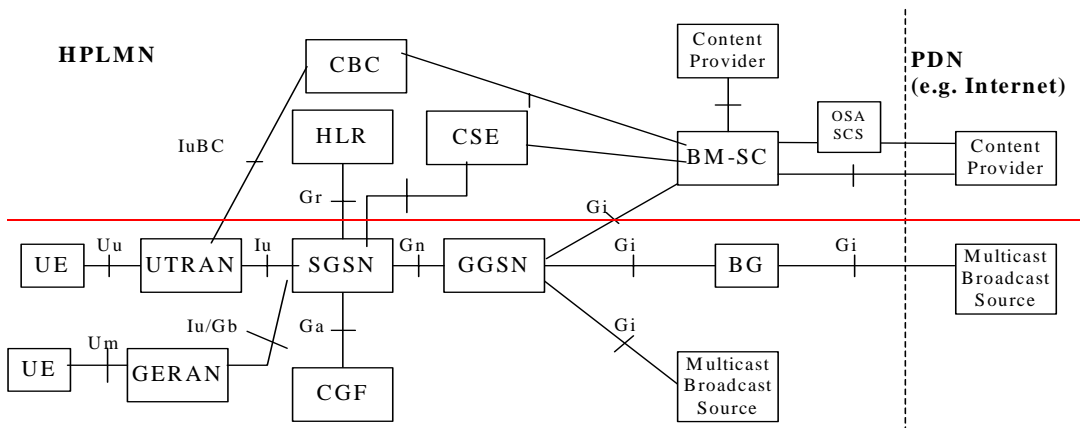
HPLMN

CBC

Content Provider

PDN (e.g. Internet)

HLR

CSE

OSA SCS

IuBC

BM-SC

Content Provider

Gr

Gi

UE

Uu

UTRAN

Iu

SGSN

Gn

GGSN

Gi

BG

Gi

Multicast Broadcast Source

Iu/Gb

Ga

Gi

UE

Um

GERAN

CGF

Multicast Broadcast Source